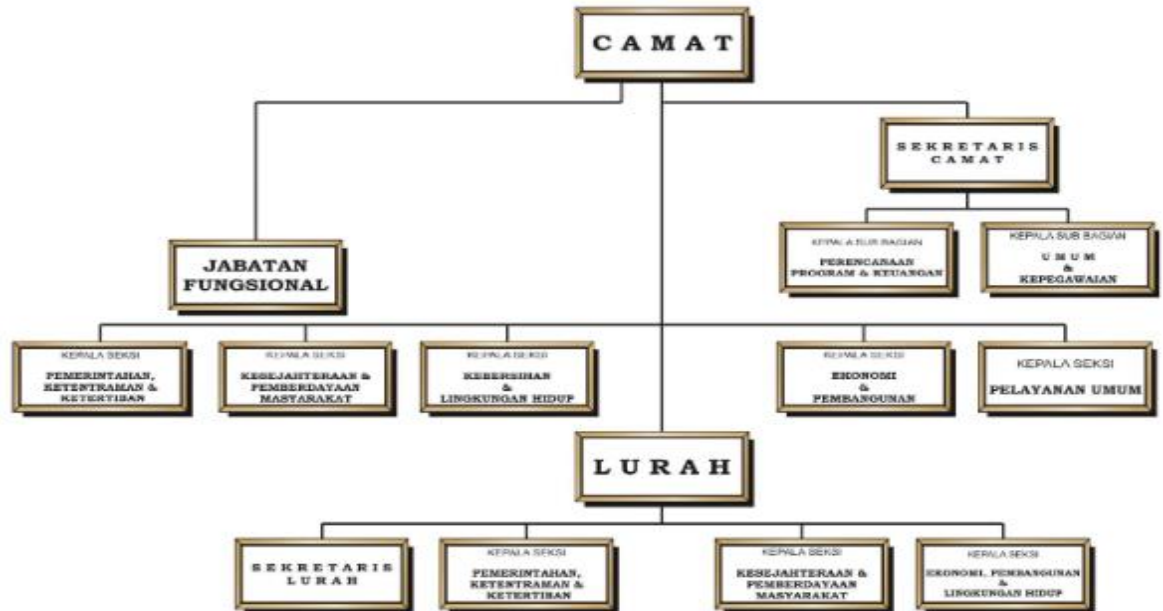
CAMAT

SEKRETARIS CAMAT

KEPALA SUB BAGIAN
PERENCANAAN PROGRAM & KEUANGAN

KEPALA SUB BAGIAN
UMUM & KEPEGAWAIAN

JABATAN FUNGSIONAL

KEPALA SEKSI
PEMERINTAHAN, KETENTRAMAN & KETERTIBAN

KEPALA SEKSI
KESEJAHTERAAN & PEMBERDAYAAN MASYARAKAT

KEPALA SEKSI
KEBERSIHAN & LINGKUNGAN HIDUP

KEPALA SEKSI
EKONOMI & PEMBANGUNAN

KEPALA SEKSI
PELAYANAN UMUM

LURAH

SEKRETARIS LURAH

KEPALA SEKSI
PEMERINTAHAN, KETENTRAMAN & KETERTIBAN

KEPALA SEKSI
KESEJAHTERAAN & PEMBERDAYAAN MASYARAKAT

KEPALA SEKSI
EKONOMI, PEMBANGUNAN & LINGKUNGAN HIDUP